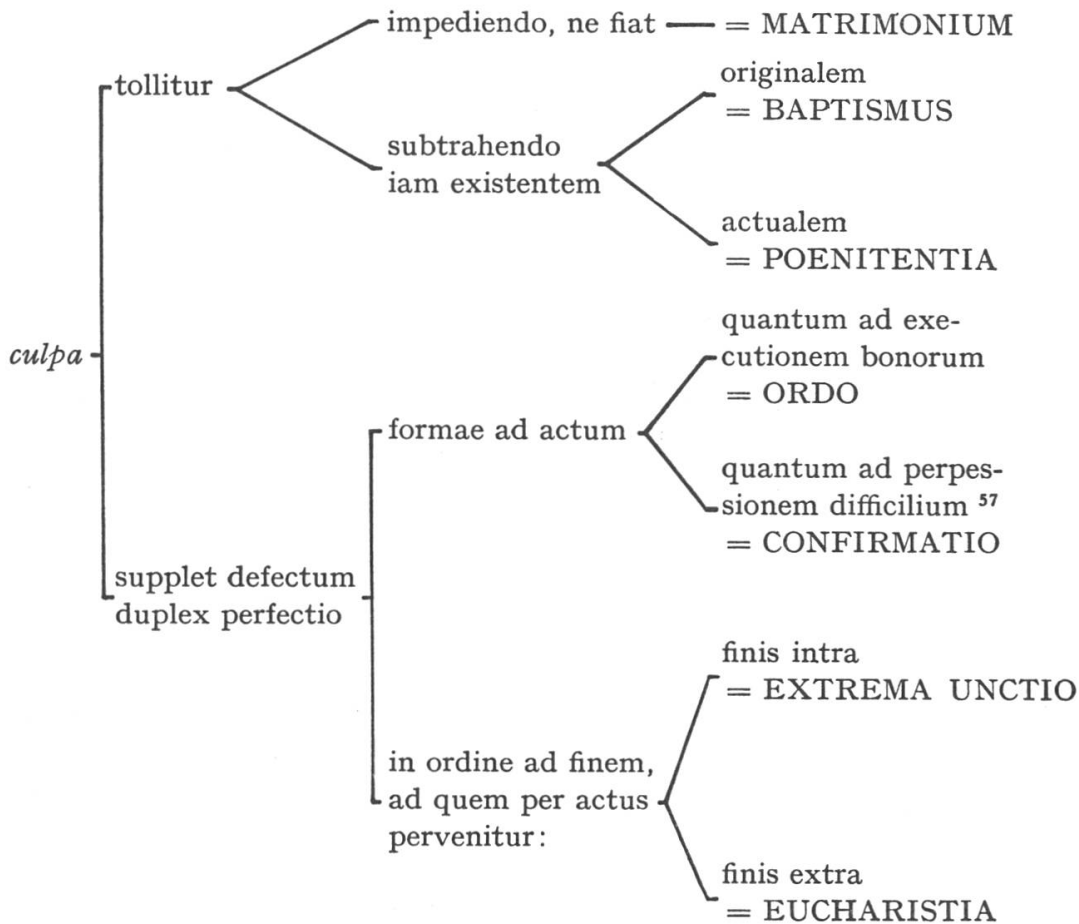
culpa

tollitur

impediendo, ne fiat — = MATRIMONIUM

subtrahendo iam existentem

originalem = BAPTISMUS

actualem = POENITENTIA

supplet defectum duplex perfectio

formae ad actum

quantum ad executionem bonorum = ORDO

quantum ad perpessionem difficilium $^{57}$ = CONFIRMATIO

in ordine ad finem, ad quem per actus pervenitur:

finis intra = EXTREMA UNCTIO

finis extra = EUCHARISTIA